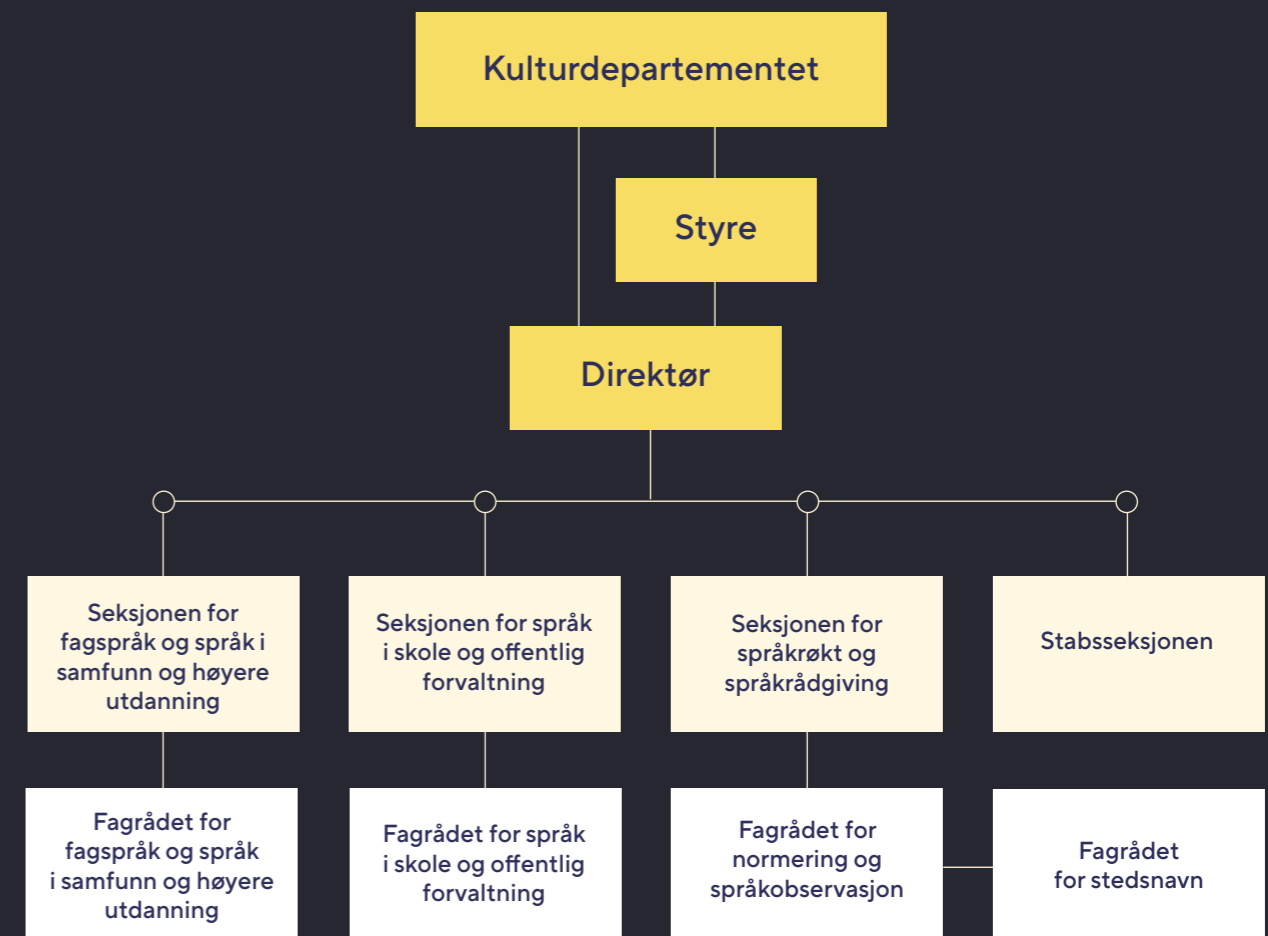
Kulturdepartementet

Styre

Direktør

Seksjonen for fagspråk og språk i samfunn og høyere utdanning

Seksjonen for språk i skole og offentlig forvaltning

Seksjonen for språkrøkt og språkrådgiving

Stabsseksjonen

Fagrådet for fagspråk og språk i samfunn og høyere utdanning

Fagrådet for språk i skole og offentlig forvaltning

Fagrådet for normering og språkobservasjon

Fagrådet for stedsnavn